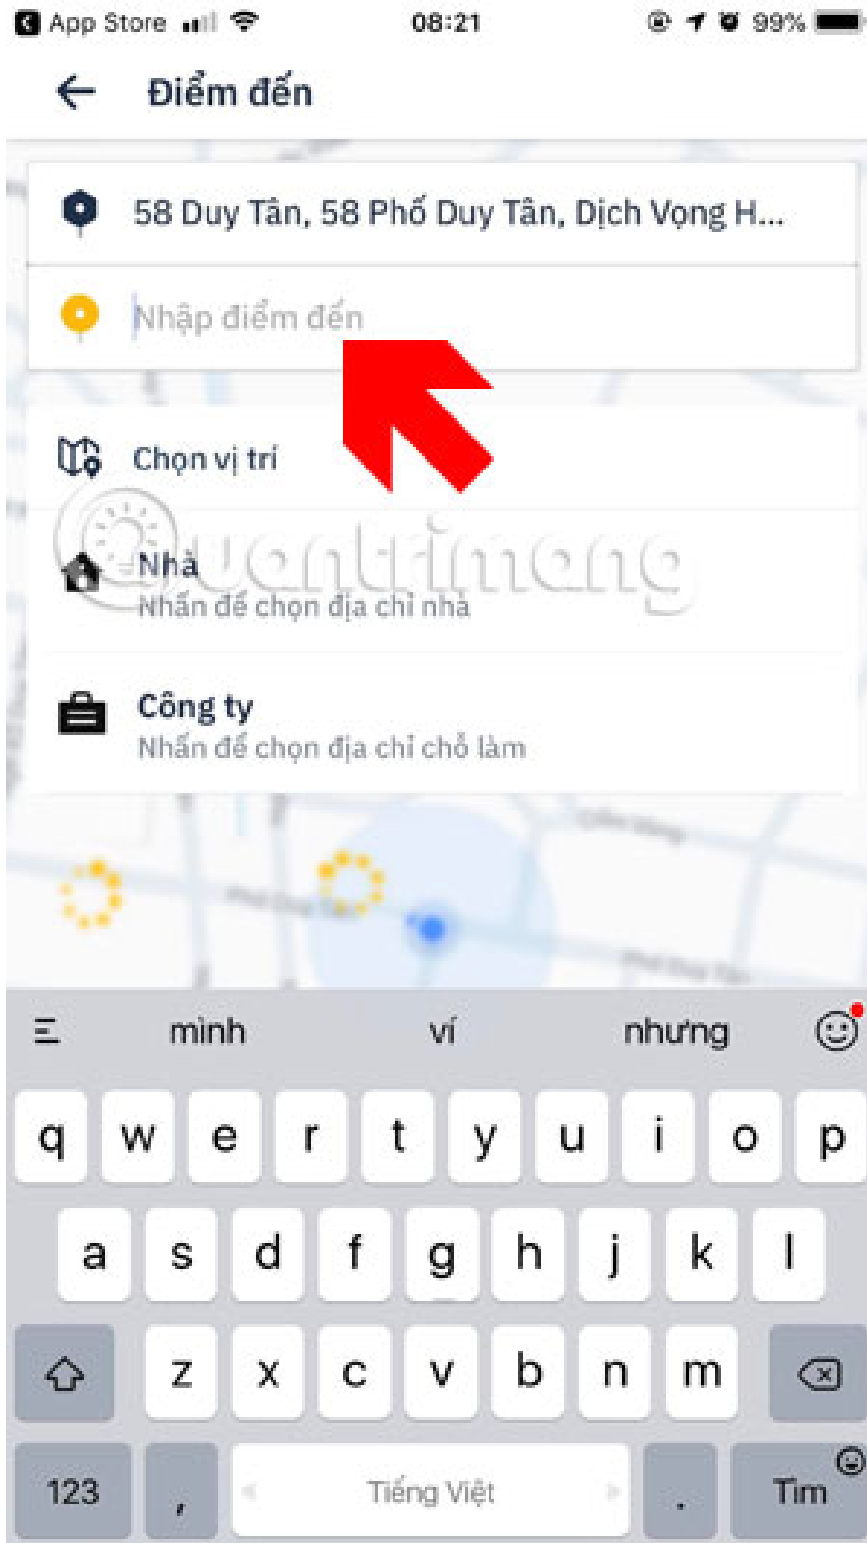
App Store 08:21 99%

Điểm đến

58 Duy Tân, 58 Phố Duy Tân, Dịch Vọng H...

Nhập điểm đến

Chọn vị trí

Nhà
Nhấn để chọn địa chỉ nhà

Công ty
Nhấn để chọn địa chỉ chỗ làm

quantrimang

mình ví nhưng

q w e r t y u i o p
a s d f g h j k l
z x c v b n m
123 , Tiếng Việt . Tìm